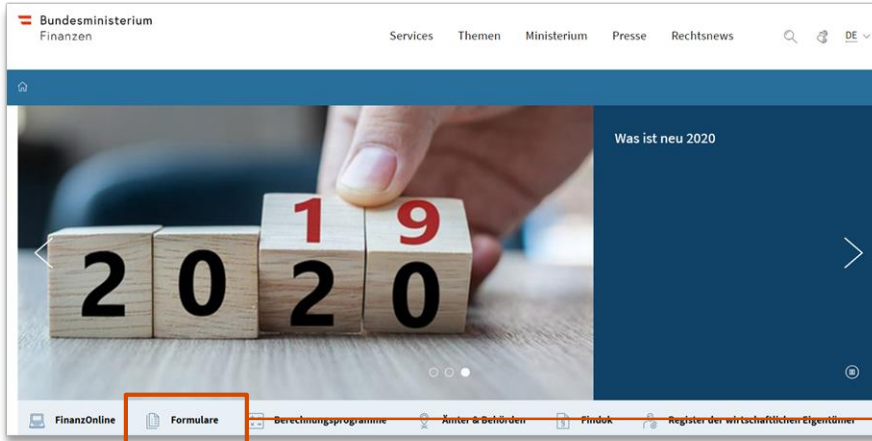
Bundesministerium
Finanzen

Services Themen Ministerium Presse Rechtsnews DE

Was ist neu 2020

2 0 2 19 0

FinanzOnline Formulare Berechnungsprogramme Ämter & Behörden Findok Register der wirtschaftlichen Eigentümer